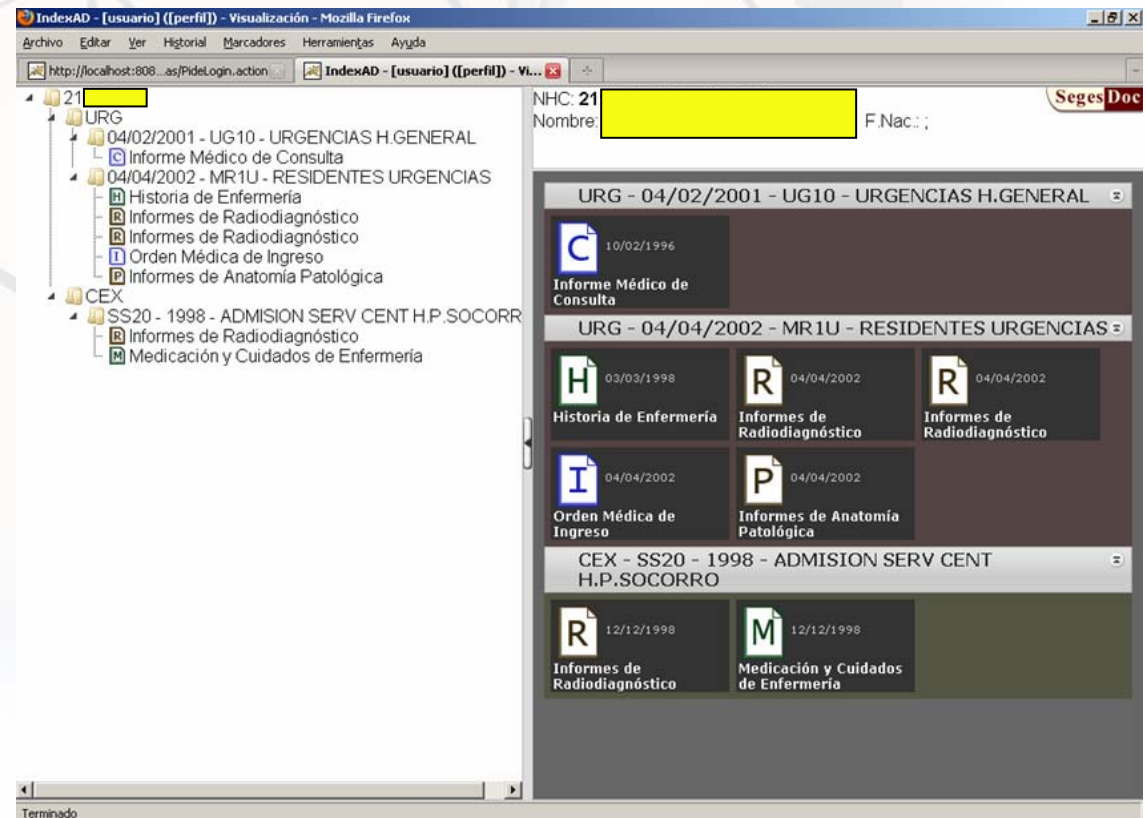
IndexAD - [usuario] ([perfil]) - Visualización - Mozilla Firefox

Archivo Editar Ver Historial Marcadores Herramientas Ayuda

http://localhost:808...as/PideLogin.action

IndexAD - [usuario] ([perfil]) - Vi...

21
URG
04/02/2001 - UG10 - URGENCIAS H.GENERAL
C Informe Médico de Consulta
04/04/2002 - MR1U - RESIDENTES URGENCIAS
H Historia de Enfermería
R Informes de Radiodiagnóstico
R Informes de Radiodiagnóstico
I Orden Médica de Ingreso
P Informes de Anatomía Patológica
CEX
SS20 - 1998 - ADMISION SERV CENT H.P.SOCORR
R Informes de Radiodiagnóstico
M Medicación y Cuidados de Enfermería

NHC: 21
Nombre:
F.Nac.: ;

SegesDoc

URG - 04/02/2001 - UG10 - URGENCIAS H.GENERAL

C 10/02/1996
Informe Médico de Consulta

URG - 04/04/2002 - MR1U - RESIDENTES URGENCIAS

H 03/03/1998
Historia de Enfermería

R 04/04/2002
Informes de Radiodiagnóstico

R 04/04/2002
Informes de Radiodiagnóstico

I 04/04/2002
Orden Médica de Ingreso

P 04/04/2002
Informes de Anatomía Patológica

CEX - SS20 - 1998 - ADMISION SERV CENT H.P.SOCORRO

R 12/12/1998
Informes de Radiodiagnóstico

M 12/12/1998
Medicación y Cuidados de Enfermería

Terminado